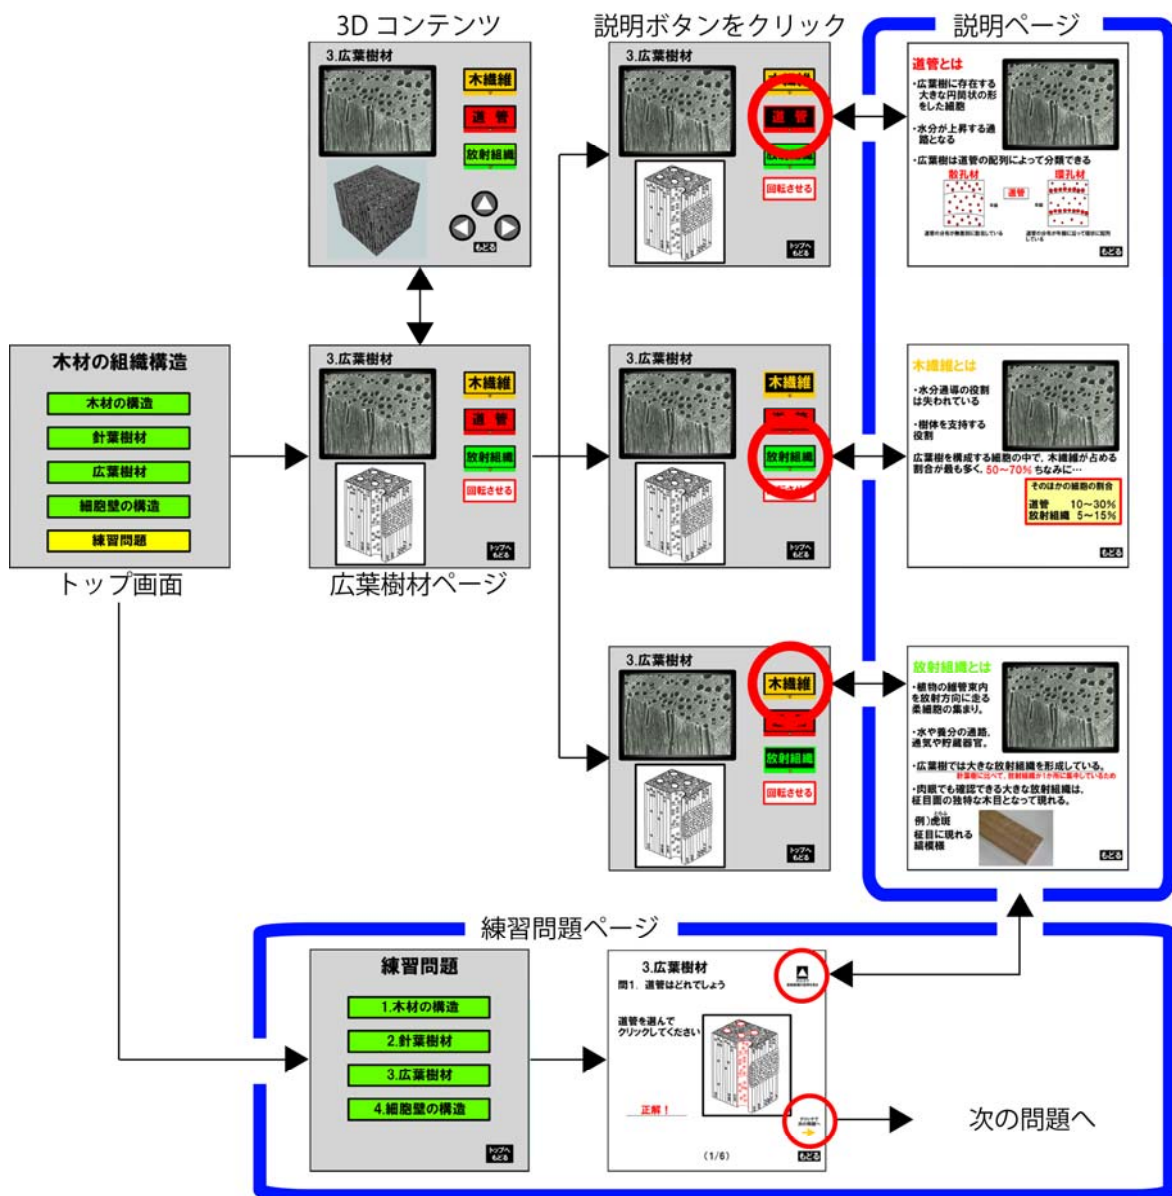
3D コンテンツ

3.広葉樹材

木繊維

道管

放射組織

もどる

説明ボタンをクリック

3.広葉樹材

道管

回転させる

トップへもどる

説明ページ

道管とは

・広葉樹に存在する大きな円筒状の形をした細胞

・水分が上昇する通路となる

・広葉樹は道管の配列によって分類できる

散孔材

道管

環孔材

もどる

木材の組織構造

木材の構造

針葉樹材

広葉樹材

細胞壁の構造

練習問題

トップ画面

3.広葉樹材

木繊維

道管

放射組織

回転させる

トップへもどる

広葉樹材ページ

3.広葉樹材

木繊維

放射組織

トップへもどる

木繊維とは

・水分通導の役割は失われている

・樹体を支持する役割

広葉樹を構成する細胞の中で、木繊維が占める割合が最も多く、50~70% ちなみに…

そのほかの細胞の割合

道管 10~30%
放射組織 5~15%

もどる

3.広葉樹材

木繊維

放射組織

回転させる

トップへもどる

放射組織とは

・植物の維管束内を放射方向に走る柔細胞の集まり。

・水や養分の通路、通気や貯蔵器官。

・広葉樹では大きな放射組織を形成している。

・肉眼でも確認できる大きな放射組織は、柾目面の独特な木目となって現れる。

例)虎斑
柾目に現れる縞模様

もどる

練習問題ページ

練習問題

1.木材の構造

2.針葉樹材

3.広葉樹材

4.細胞壁の構造

トップへもどる

3.広葉樹材

問1. 道管はどれでしょう

道管を選んでクリックしてください

正解！

(1/6)

もどる

次の問題へ